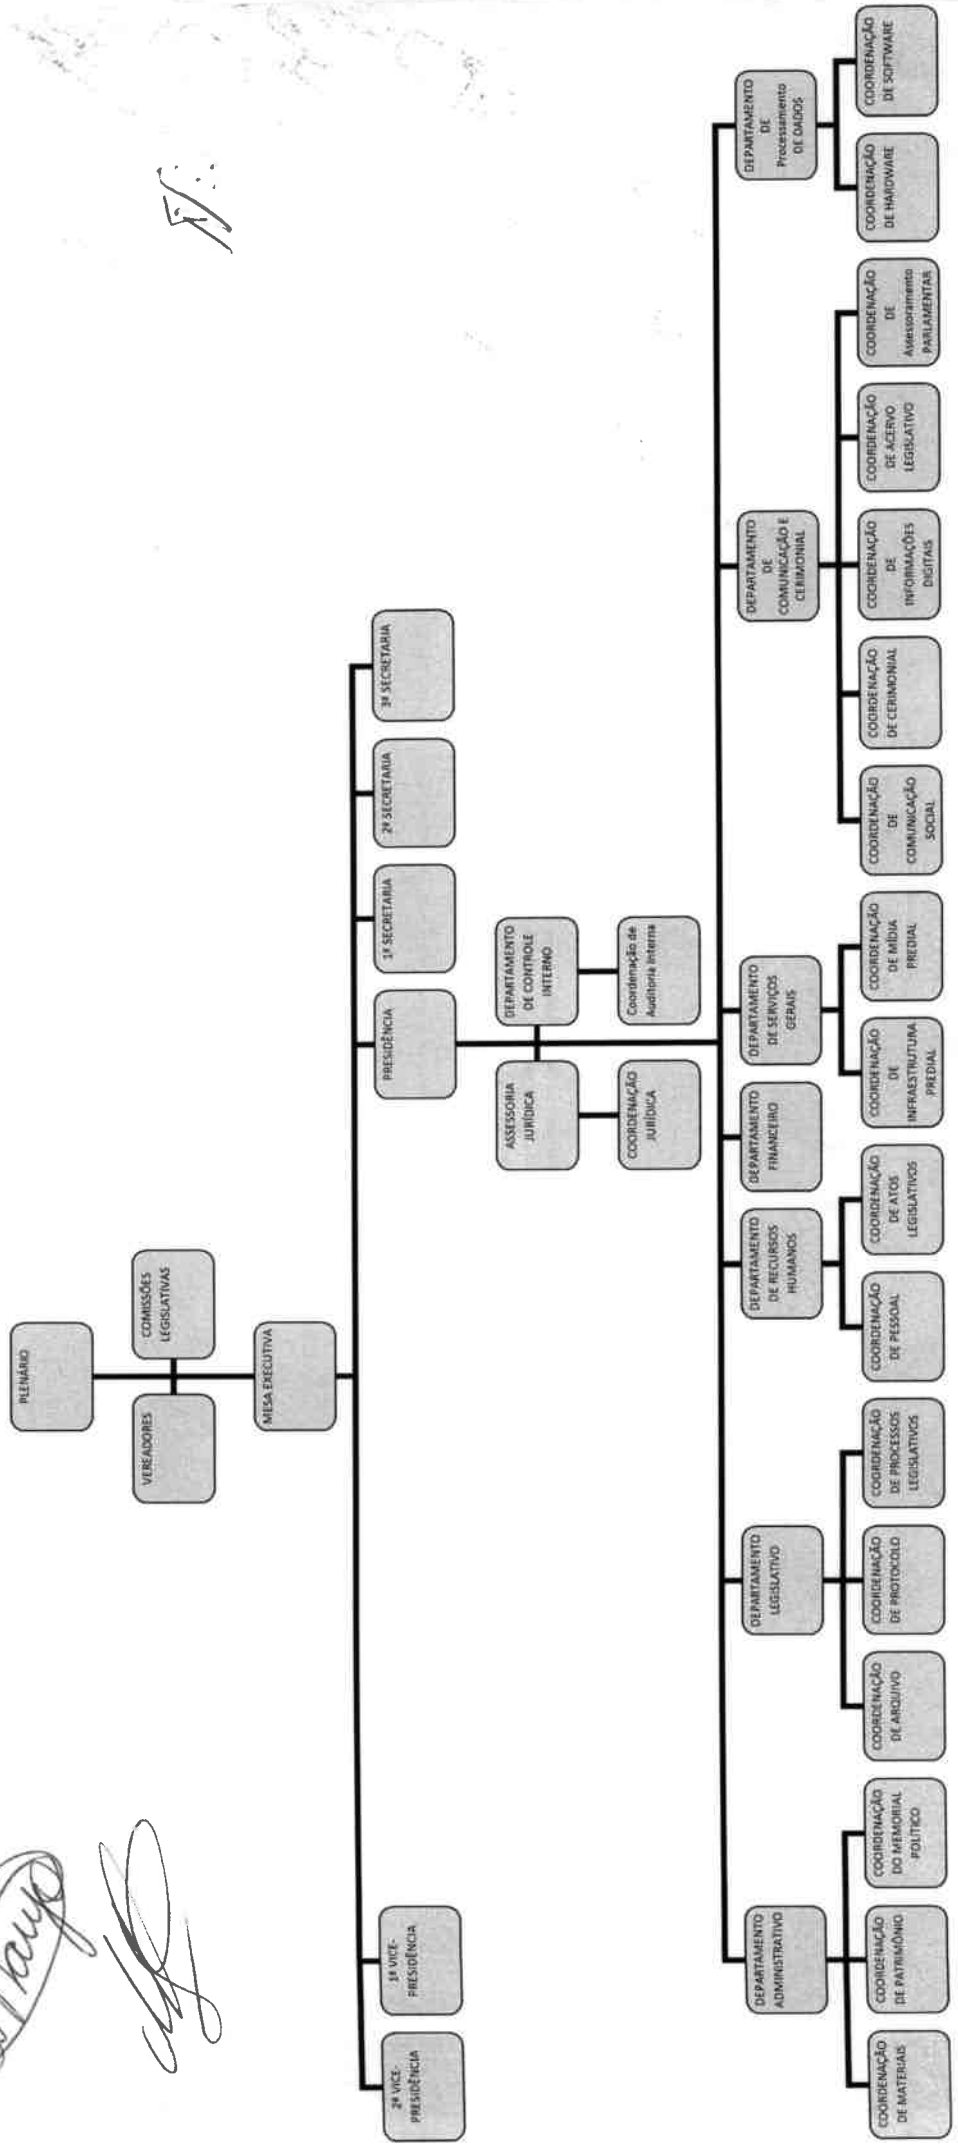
PLENÁRIO

VEREADORES

COMISSÕES LEGISLATIVAS

MESA EXECUTIVA

2ª VICE-PRESIDÊNCIA

1ª VICE-PRESIDÊNCIA

PRESIDÊNCIA

1ª SECRETARIA

2ª SECRETARIA

3ª SECRETARIA

ASSESSORIA JURÍDICA

COORDENAÇÃO JURÍDICA

DEPARTAMENTO DE CONTROLE INTERNO

Coordenação de Auditoria Interna

DEPARTAMENTO ADMINISTRATIVO

COORDENAÇÃO DE MATERIAIS

COORDENAÇÃO DE PATRIMÔNIO

COORDENAÇÃO DO MEMORIAL POLÍTICO

DEPARTAMENTO LEGISLATIVO

COORDENAÇÃO DE ARQUIVO

COORDENAÇÃO DE PROTOCOLO

COORDENAÇÃO DE PROCESSOS LEGISLATIVOS

DEPARTAMENTO DE RECURSOS HUMANOS

COORDENAÇÃO DE PESSOAL

COORDENAÇÃO DE ATOS LEGISLATIVOS

DEPARTAMENTO FINANCEIRO

DEPARTAMENTO DE SERVIÇOS GERAIS

COORDENAÇÃO DE INFRAESTRUTURA PREDIAL

COORDENAÇÃO DE MÍDIA PREDIAL

DEPARTAMENTO DE COMUNICAÇÃO E CERIMONIAL

COORDENAÇÃO DE COMUNICAÇÃO SOCIAL

COORDENAÇÃO DE CERIMONIAL

COORDENAÇÃO DE INFORMAÇÕES DIGITAIS

COORDENAÇÃO DE ACERVO LEGISLATIVO

COORDENAÇÃO DE Assessoramento PARLAMENTAR

DEPARTAMENTO DE Processamento DE DADOS

COORDENAÇÃO DE HARDWARE

COORDENAÇÃO DE SOFTWARE